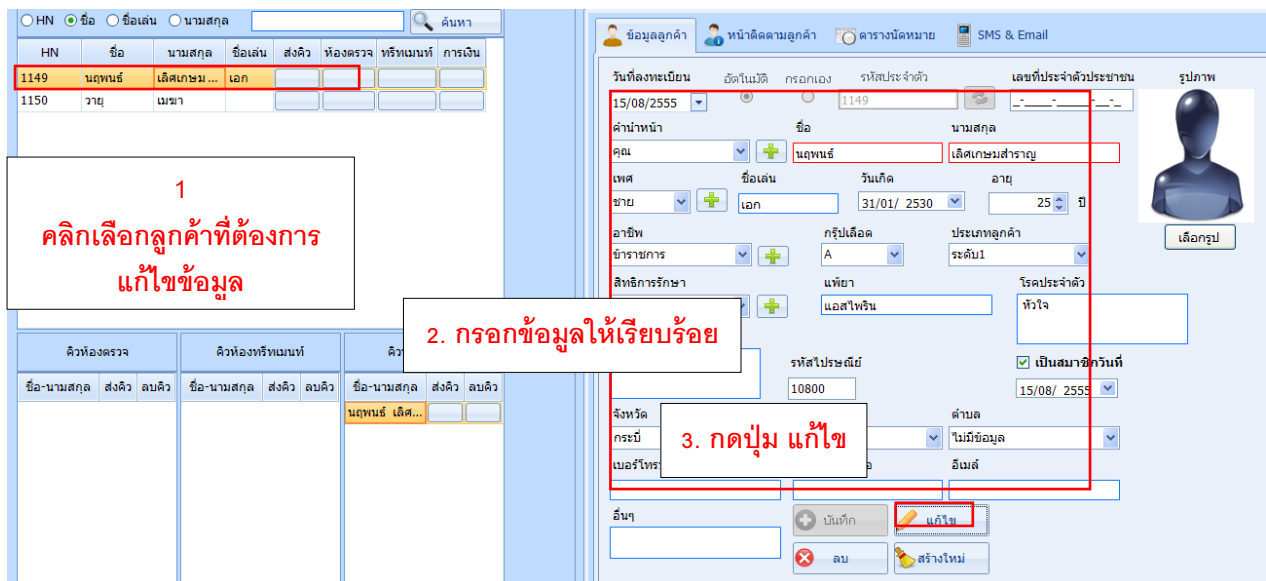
○HN ◉ชื่อ ○ชื่อเล่น ○นามสกุล ค้นหา

| HN | ชื่อ | นามสกุล | ชื่อเล่น | ส่งคิว | ห้องตรวจ | ทรีทเมนท์ | การเงิน |
|---|---|---|---|---|---|---|---|
| 1149 | นฤพนธ์ | เลิศเกษม ... | เอก | | | | |
| 1150 | วายุ | เมฆา | | | | | |

1
คลิกเลือกลูกค้าที่ต้องการแก้ไขข้อมูล

คิวห้องตรวจ
| ชื่อ-นามสกุล | ส่งคิว | ลบคิว |
|---|---|---|

คิวห้องทรีทเมนท์
| ชื่อ-นามสกุล | ส่งคิว | ลบคิว |
|---|---|---|

คิว
| ชื่อ-นามสกุล | ส่งคิว | ลบคิว |
|---|---|---|
| นฤพนธ์ เลิศ... | | |

ข้อมูลลูกค้า หน้าติดตามลูกค้า ตารางนัดหมาย SMS & Email

วันที่ลงทะเบียน 15/08/2555 อัตโนมัติ กรอกเอง รหัสประจำตัว 1149 เลขที่ประจำตัวประชาชน _-____-_____-__-_ รูปภาพ

คำนำหน้า คุณ ชื่อ นฤพนธ์ นามสกุล เลิศเกษมสำราญ

เพศ ชาย ชื่อเล่น เอก วันเกิด 31/01/ 2530 อายุ 25 ปี

เลือกรูป

อาชีพ ข้าราชการ กรุ๊ปเลือด A ประเภทลูกค้า ระดับ1

สิทธิการรักษา แพ้ยา แอสไพริน โรคประจำตัว หัวใจ

2. กรอกข้อมูลให้เรียบร้อย

รหัสไปรษณีย์ 10800 ☑ เป็นสมาชิกวันที่ 15/08/ 2555

จังหวัด กระบี่ ตำบล ไม่มีข้อมูล

3. กดปุ่ม แก้ไข

เบอร์โทร อีเมล์

อื่นๆ

บันทึก แก้ไข ลบ สร้างใหม่